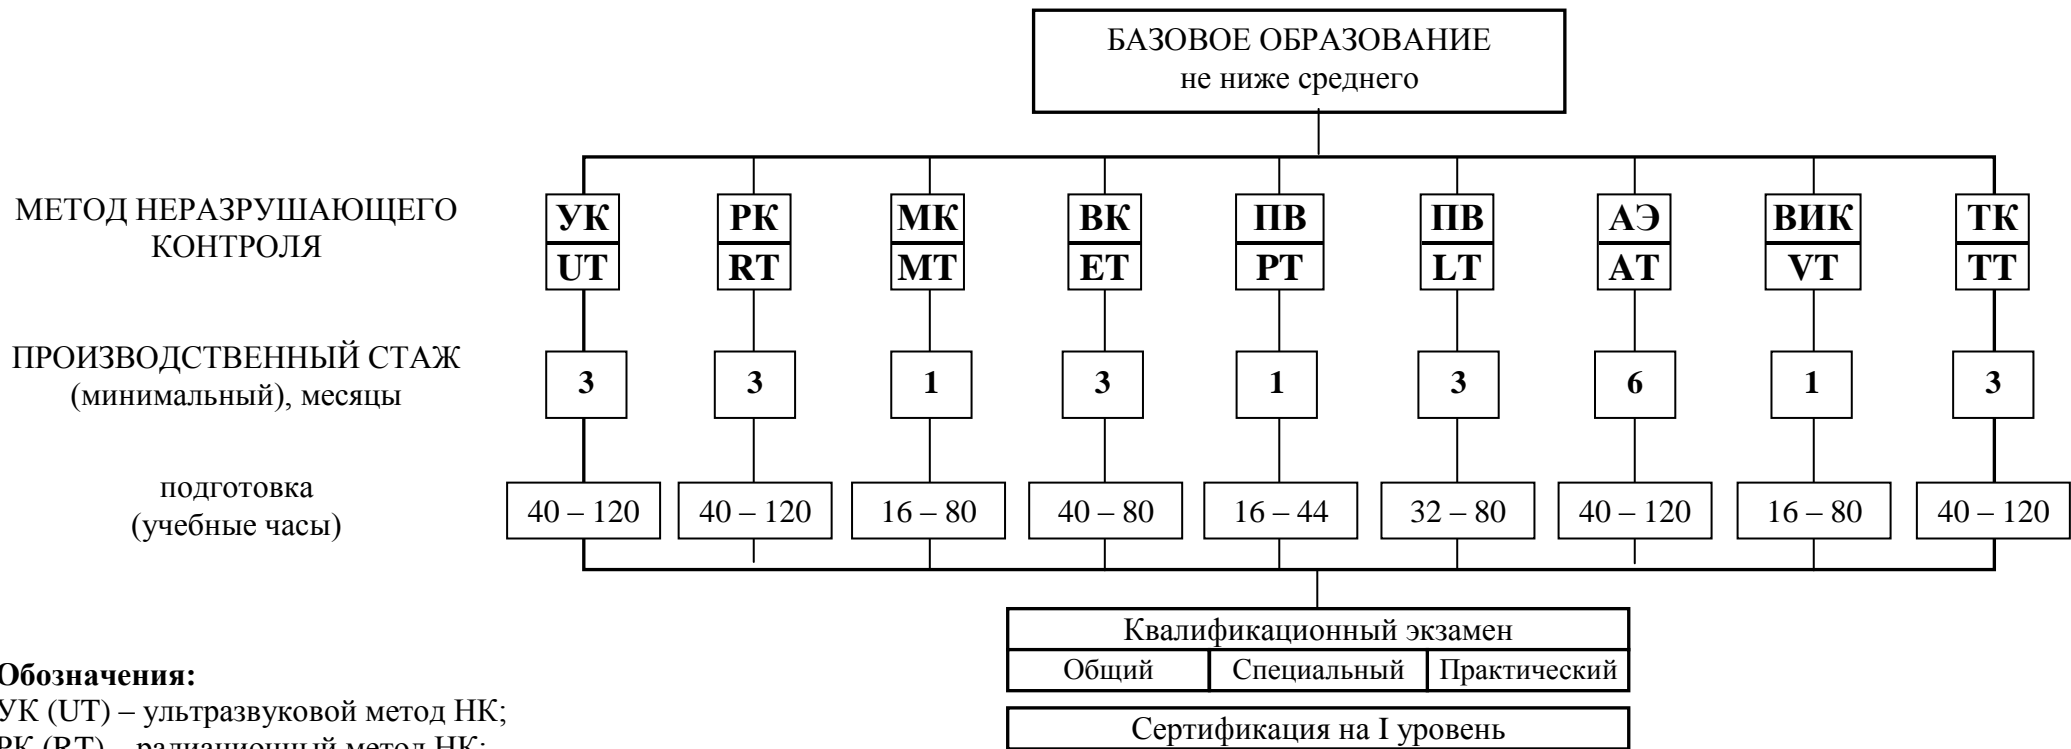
БАЗОВОЕ ОБРАЗОВАНИЕ
не ниже среднего

МЕТОД НЕРАЗРУШАЮЩЕГО КОНТРОЛЯ

| УК | РК | МК | ВК | ПВ | ПВ | АЭ | ВИК | ТК |
|---|---|---|---|---|---|---|---|---|
| UT | RT | MT | ET | PT | LT | AT | VT | TT |

ПРОИЗВОДСТВЕННЫЙ СТАЖ (минимальный), месяцы

| 3 | 3 | 1 | 3 | 1 | 3 | 6 | 1 | 3 |
|---|---|---|---|---|---|---|---|---|

подготовка (учебные часы)

| 40 – 120 | 40 – 120 | 16 – 80 | 40 – 80 | 16 – 44 | 32 – 80 | 40 – 120 | 16 – 80 | 40 – 120 |
|---|---|---|---|---|---|---|---|---|

Квалификационный экзамен
Общий | Специальный | Практический

Сертификация на I уровень

Обозначения:
УК (UT) – ультразвуковой метод НК;
РК (RT) – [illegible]